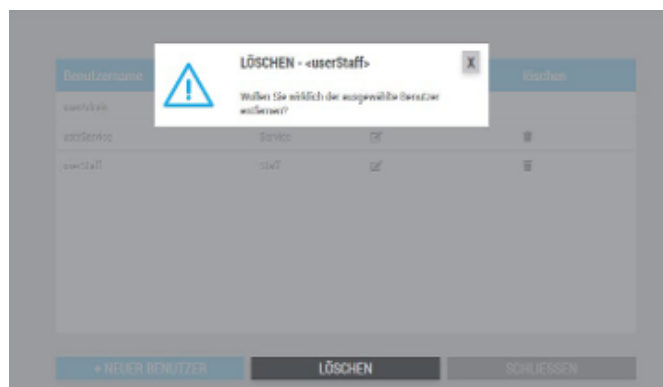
LÖSCHEN - <userStaff>

X

Wollen Sie wirklich der ausgewählte Benutzer entfernen?

| Benutzername | | | Löschen |
|---|---|---|---|
| userAdmin | | | |
| userService | Service | | |
| userStaff | Staff | | |

+ NEUER BENUTZER

LÖSCHEN

SCHLIESSEN